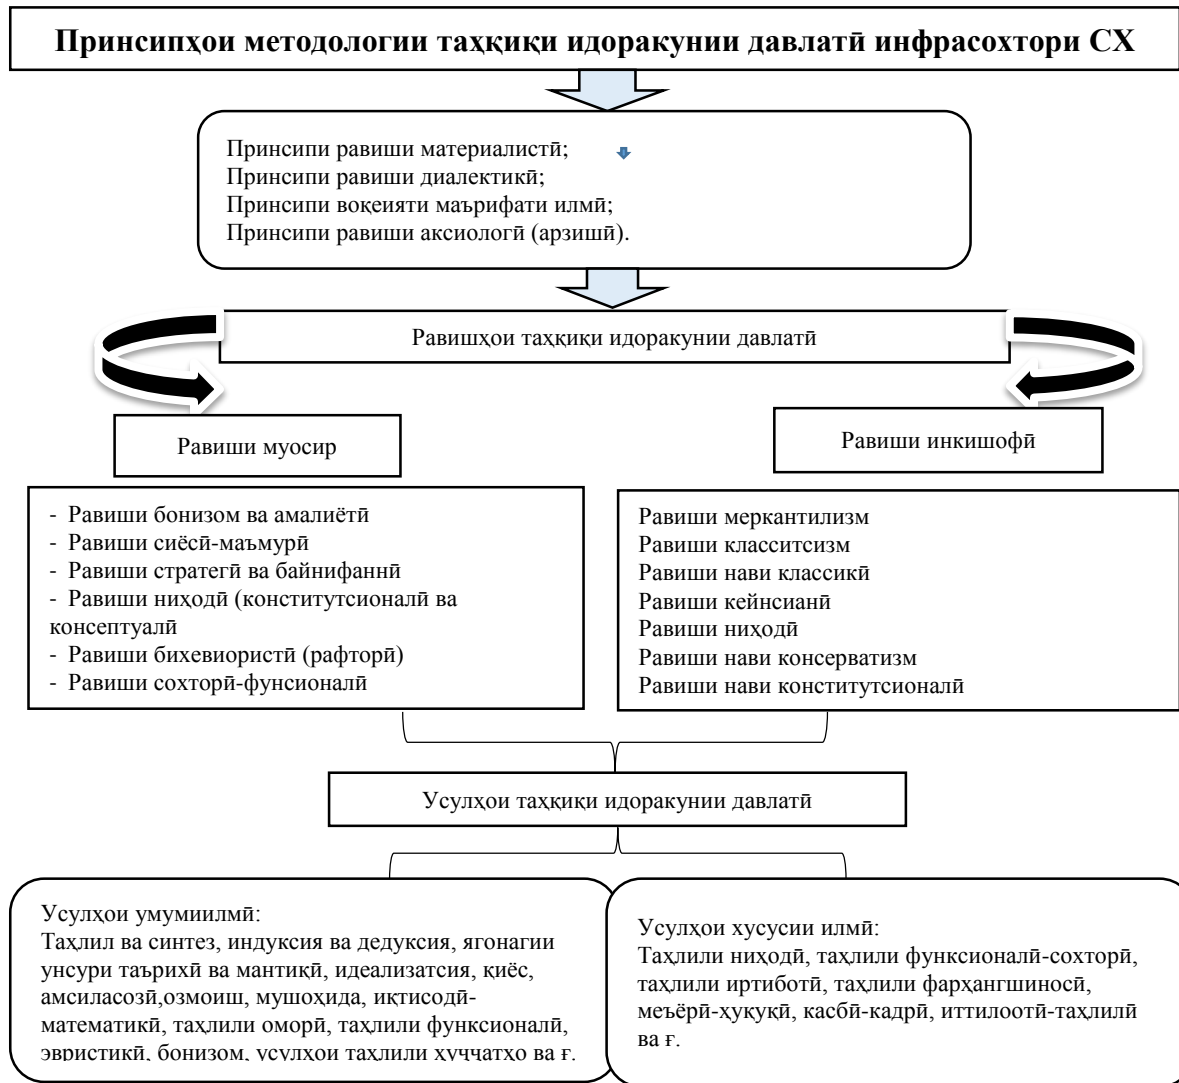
Принсипҳои методологии таҳқиқи идоракунии давлатӣ инфрасохтори СХ

Принсипи равиши материалистӣ;
Принсипи равиши диалектикӣ;
Принсипи воқеияти маърифати илмӣ;
Принсипи равиши аксиологӣ (арзишӣ).

Равишҳои таҳқиқи идоракунии давлатӣ

Равиши муосир

Равиши инкишофӣ

- Равиши бонизом ва амалиётӣ
- Равиши сиёсӣ-маъмурӣ
- Равиши стратегӣ ва байнифаннӣ
- Равиши ниҳодӣ (конститутсионалӣ ва консептуалӣ
- Равиши бихевиористӣ (рафторӣ)
- Равиши сохторӣ-фунсионалӣ

Равиши меркантилизм
Равиши класситсизм
Равиши нави классикӣ
Равиши кейнсианӣ
Равиши ниҳодӣ
Равиши нави консерватизм
Равиши нави конститутсионалӣ

Усулҳои таҳқиқи идоракунии давлатӣ

Усулҳои умумиилмӣ:
Таҳлил ва синтез, индуксия ва дедуксия, ягонагии унсури таърихӣ ва мантиқӣ, идеализатсия, қиёс, амсиласозӣ,озмоиш, мушоҳида, иқтисодӣ-математикӣ, таҳлили оморӣ, таҳлили функсионалӣ, эвристикӣ, бонизом, усулҳои таҳлили ҳуҷҷатҳо ва ғ.

Усулҳои хусусии илмӣ:
Таҳлили ниҳодӣ, таҳлили функсионалӣ-сохторӣ, таҳлили иртиботӣ, таҳлили фарҳангшиносӣ, меъёрӣ-ҳуқуқӣ, касбӣ-кадрӣ, иттилоотӣ-таҳлилӣ ва ғ.